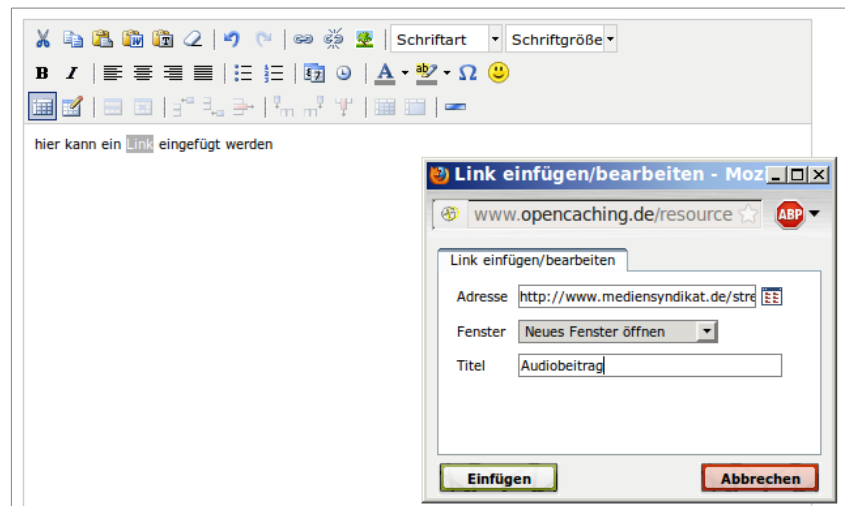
Schriftart
Schriftgröße
B I
A Ω

hier kann ein Link eingefügt werden

Link einfügen/bearbeiten - Moz

www.opencaching.de/resource

ABP

Link einfügen/bearbeiten

Adresse http://www.mediensyndikat.de/stre

Fenster Neues Fenster öffnen

Titel Audiobeitrag

Einfügen
Abbrechen